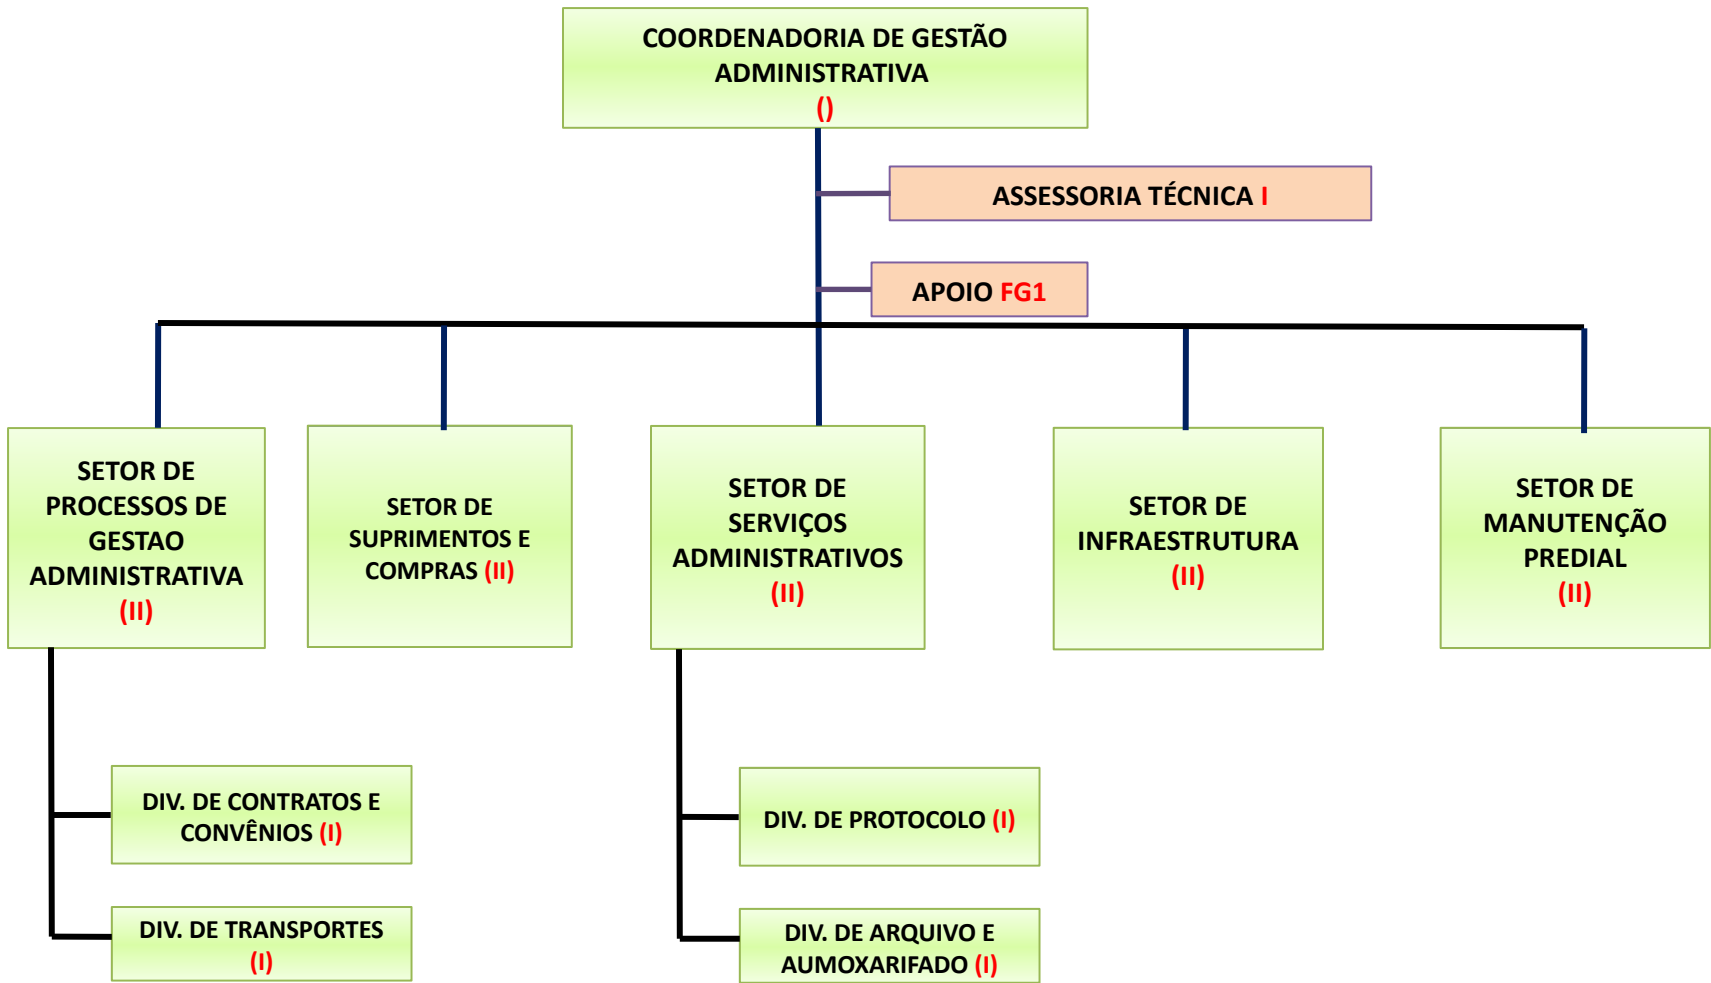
COORDENADORIA DE GESTÃO ADMINISTRATIVA
()

ASSESSORIA TÉCNICA I

APOIO FG1

SETOR DE PROCESSOS DE GESTAO ADMINISTRATIVA
(II)

SETOR DE SUPRIMENTOS E COMPRAS (II)

SETOR DE SERVIÇOS ADMINISTRATIVOS
(II)

SETOR DE INFRAESTRUTURA
(II)

SETOR DE MANUTENÇÃO PREDIAL
(II)

DIV. DE CONTRATOS E CONVÊNIOS (I)

DIV. DE TRANSPORTES
(I)

DIV. DE PROTOCOLO (I)

DIV. DE ARQUIVO E AUMOXARIFADO (I)